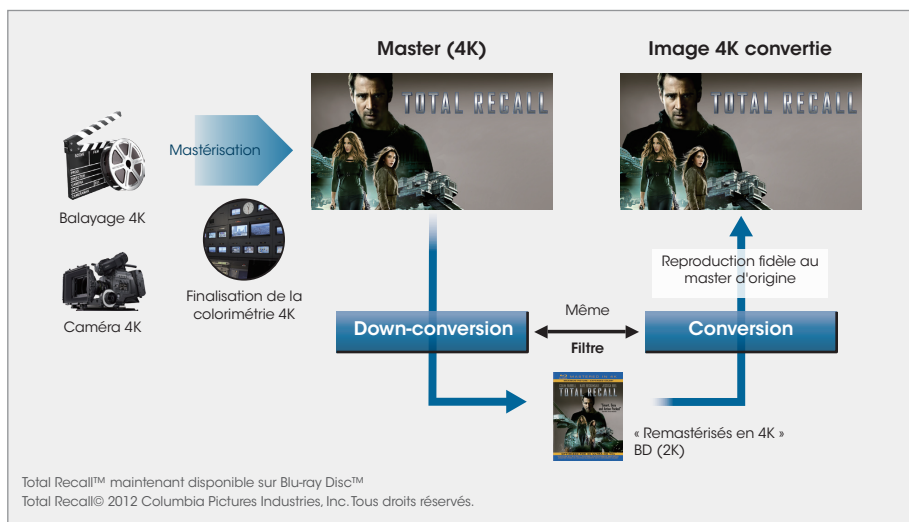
Master (4K)

Image 4K convertie

TOTAL RECALL

TOTAL RECALL

Mastérisation

Balayage 4K

Finalisation de la colorimétrie 4K

Caméra 4K

Reproduction fidèle au master d'origine

Même

Down-conversion

Conversion

Filtre

TOTAL RECALL

« Remastérisés en 4K » BD (2K)

Total Recall™ maintenant disponible sur Blu-ray Disc™
Total Recall© 2012 Columbia Pictures Industries, Inc. Tous droits réservés.